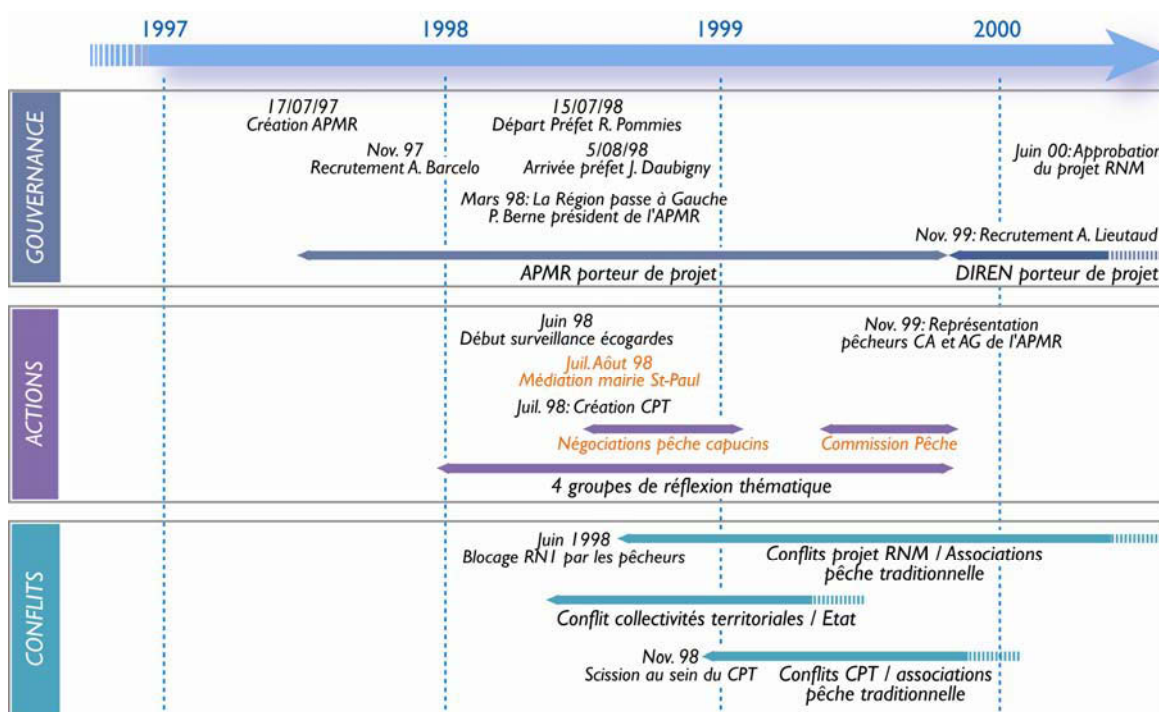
1997 1998 1999 2000

GOUVERNANCE

17/07/97
Création APMR

Nov. 97
Recrutement A. Barcelo

15/07/98
Départ Préfet R. Pommies

5/08/98
Arrivée préfet J. Daubigny

Mars 98: La Région passe à Gauche
P. Berne président de l'APMR

Juin 00: Approbation du projet RNM

Nov. 99: Recrutement A. Lieutaud

APMR porteur de projet

DIREN porteur de projet

ACTIONS

Juin 98
Début surveillance écogardes

Juil. Août 98
Médiation mairie St-Paul

Juil. 98: Création CPT

Nov. 99: Représentation pêcheurs CA et AG de l'APMR

Négociations pêche capucins

Commission Pêche

4 groupes de réflexion thématique

CONFLITS

Juin 1998
Blocage RN1 par les pêcheurs

Conflits projet RNM / Associations pêche traditionnelle

Conflit collectivités territoriales / Etat

Nov. 98
Scission au sein du CPT

Conflits CPT / associations pêche traditionnelle